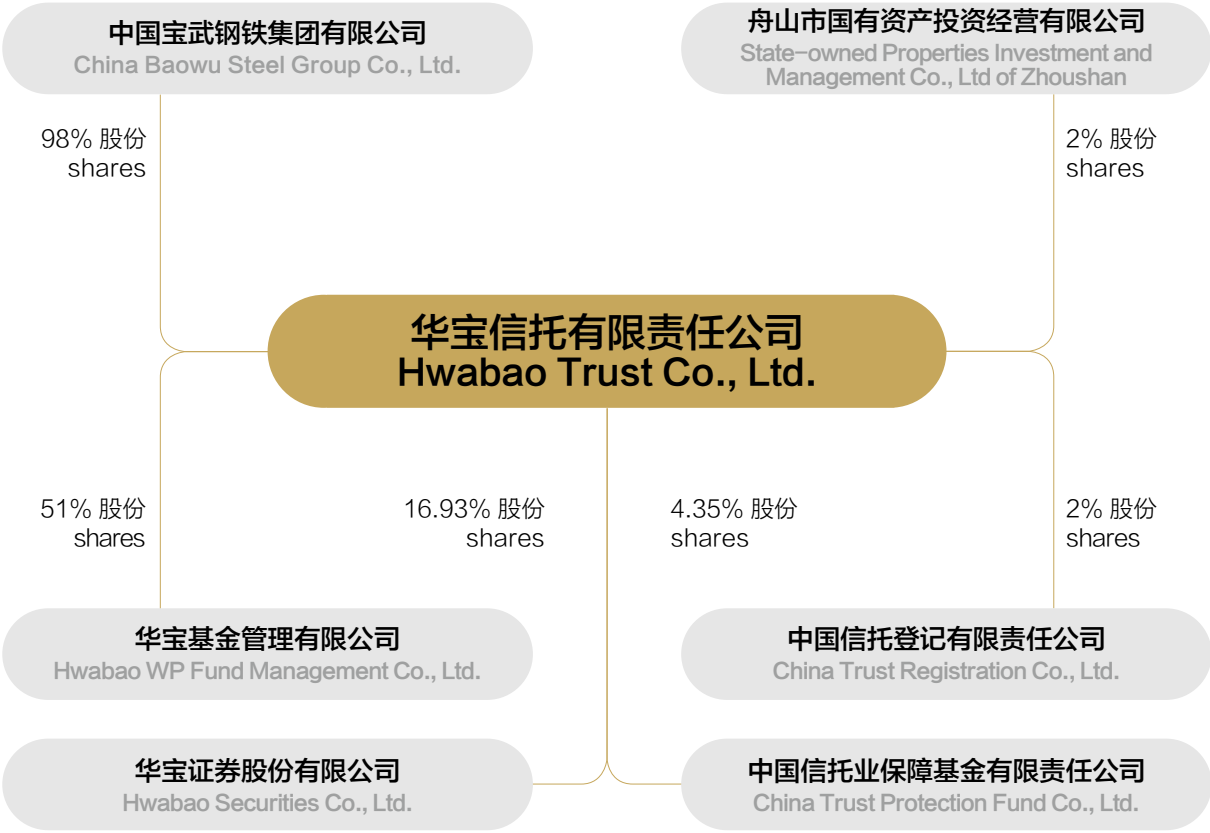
中国宝武钢铁集团有限公司
China Baowu Steel Group Co., Ltd.

舟山市国有资产投资经营有限公司
State-owned Properties Investment and Management Co., Ltd of Zhoushan

98% 股份
shares

2% 股份
shares

华宝信托有限责任公司
Hwabao Trust Co., Ltd.

51% 股份
shares

16.93% 股份
shares

4.35% 股份
shares

2% 股份
shares

华宝基金管理有限公司
Hwabao WP Fund Management Co., Ltd.

中国信托登记有限责任公司
China Trust Registration Co., Ltd.

华宝证券股份有限公司
Hwabao Securities Co., Ltd.

中国信托业保障基金有限责任公司
China Trust Protection Fund Co., Ltd.